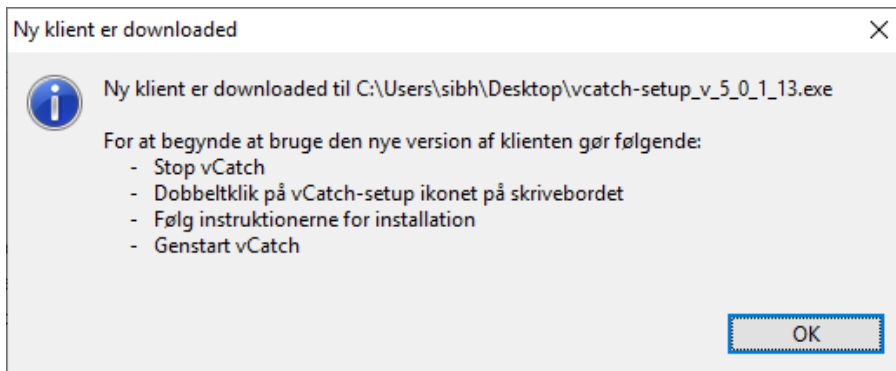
Ny klient er downloaded

×

Ny klient er downloaded til C:\Users\sibh\Desktop\vcatch-setup_v_5_0_1_13.exe

For at begynde at bruge den nye version af klienten gør følgende:
- Stop vCatch
- Dobbeltklik på vCatch-setup ikonet på skrivebordet
- Følg instruktionerne for installation
- Genstart vCatch

OK